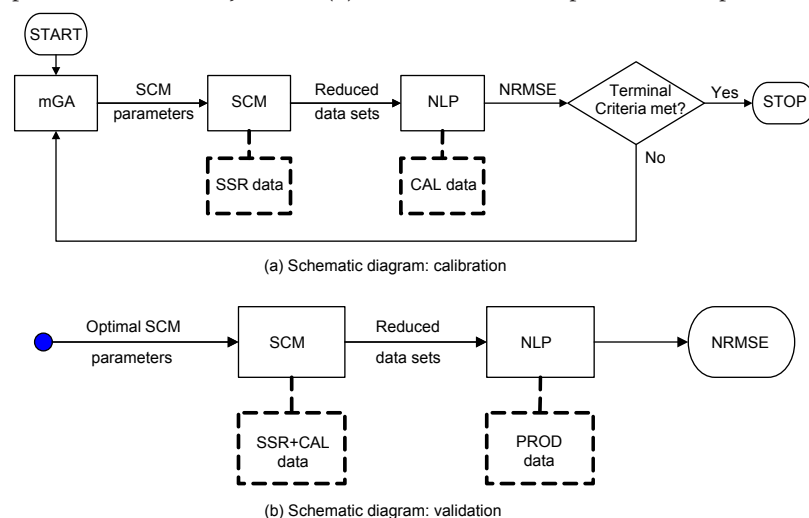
START

mGA

SCM parameters

SCM

Reduced data sets

NLP

NRMSE

Terminal Criteria met?

Yes

STOP

No

SSR data

CAL data

(a) Schematic diagram: calibration

Optimal SCM parameters

SCM

Reduced data sets

NLP

NRMSE

SSR+CAL data

PROD data

(b) Schematic diagram: validation